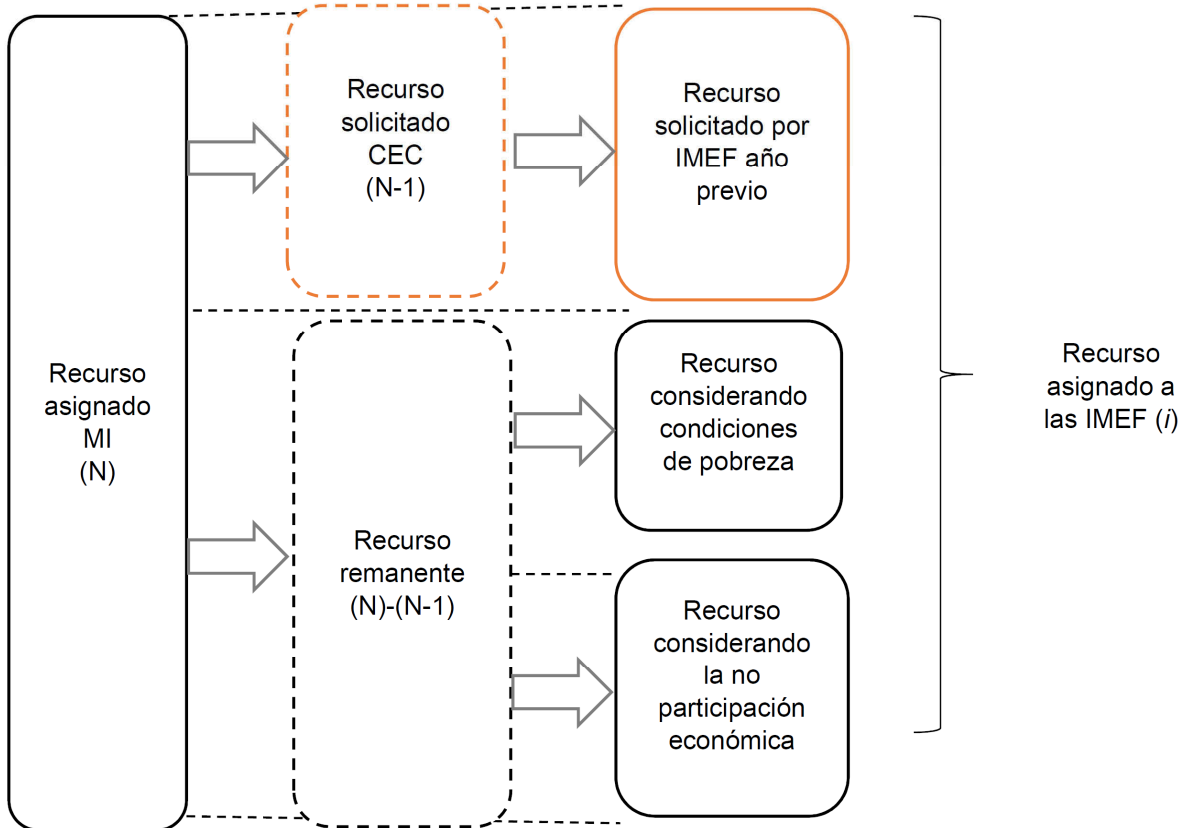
Recurso asignado MI (N)

Recurso solicitado CEC (N-1)

Recurso solicitado por IMEF año previo

Recurso remanente (N)-(N-1)

Recurso considerando condiciones de pobreza

Recurso considerando la no participación económica

Recurso asignado a las IMEF (*i*)